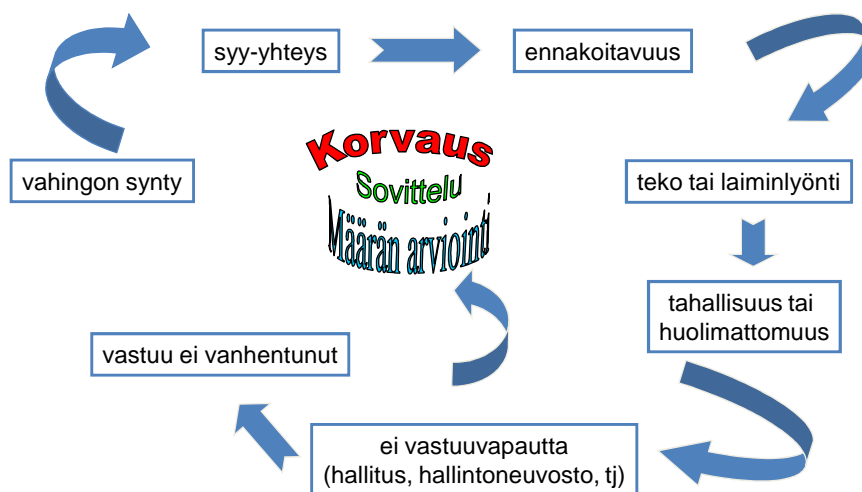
syy-yhteys

ennakoitavuus

teko tai laiminlyönti

tahallisuus tai huolimattomuus

ei vastuuvapautta (hallitus, hallintoneuvosto, tj)

vastuu ei vanhentunut

vahingon synty

Korvaus

Sovittelu

Määrän arviointi